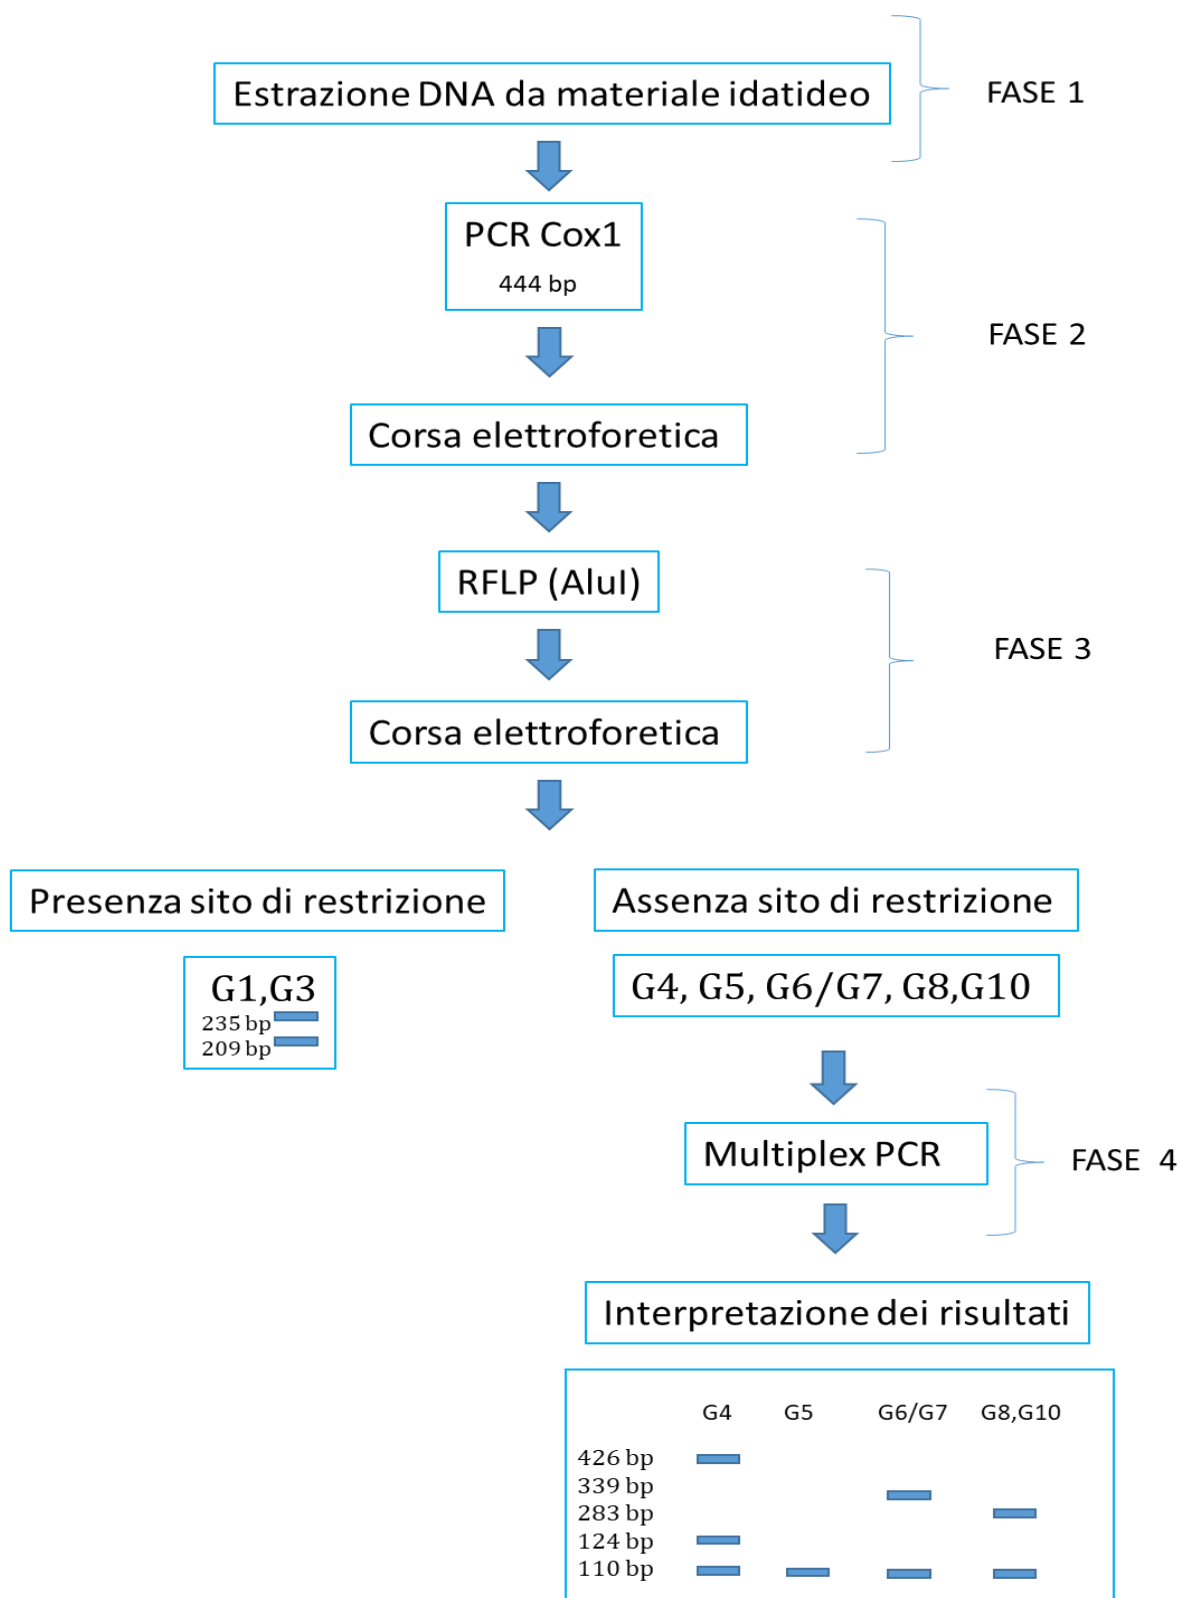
Estrazione DNA da materiale idatideo

FASE 1

PCR Cox1
444 bp

Corsa elettroforetica

FASE 2

RFLP (AluI)

Corsa elettroforetica

FASE 3

Presenza sito di restrizione

Assenza sito di restrizione

G1,G3
235 bp
209 bp

G4, G5, G6/G7, G8,G10

Multiplex PCR

FASE 4

Interpretazione dei risultati

G4 G5 G6/G7 G8,G10

426 bp
339 bp
283 bp
124 bp
110 bp